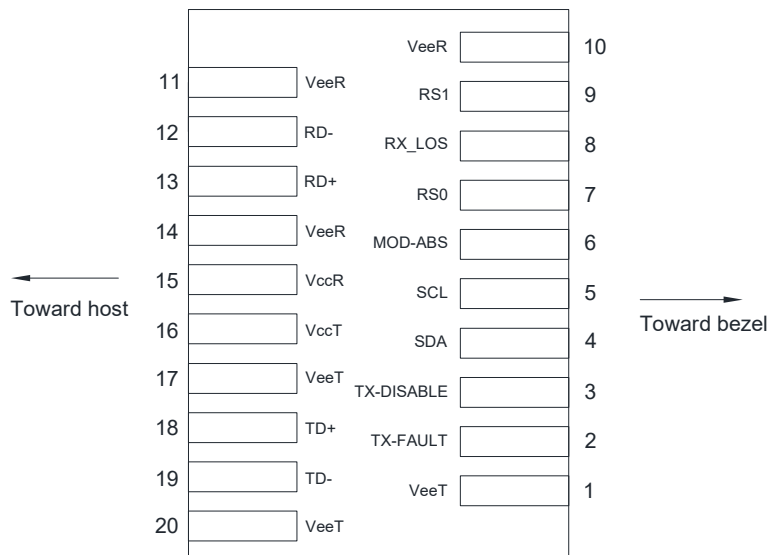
VeeR 10

11 VeeR

RS1 9

12 RD-

RX_LOS 8

13 RD+

RS0 7

14 VeeR

MOD-ABS 6

15 VccR

Toward host

SCL 5

Toward bezel

16 VccT

SDA 4

17 VeeT

TX-DISABLE 3

18 TD+

TX-FAULT 2

19 TD-

VeeT 1

20 VeeT